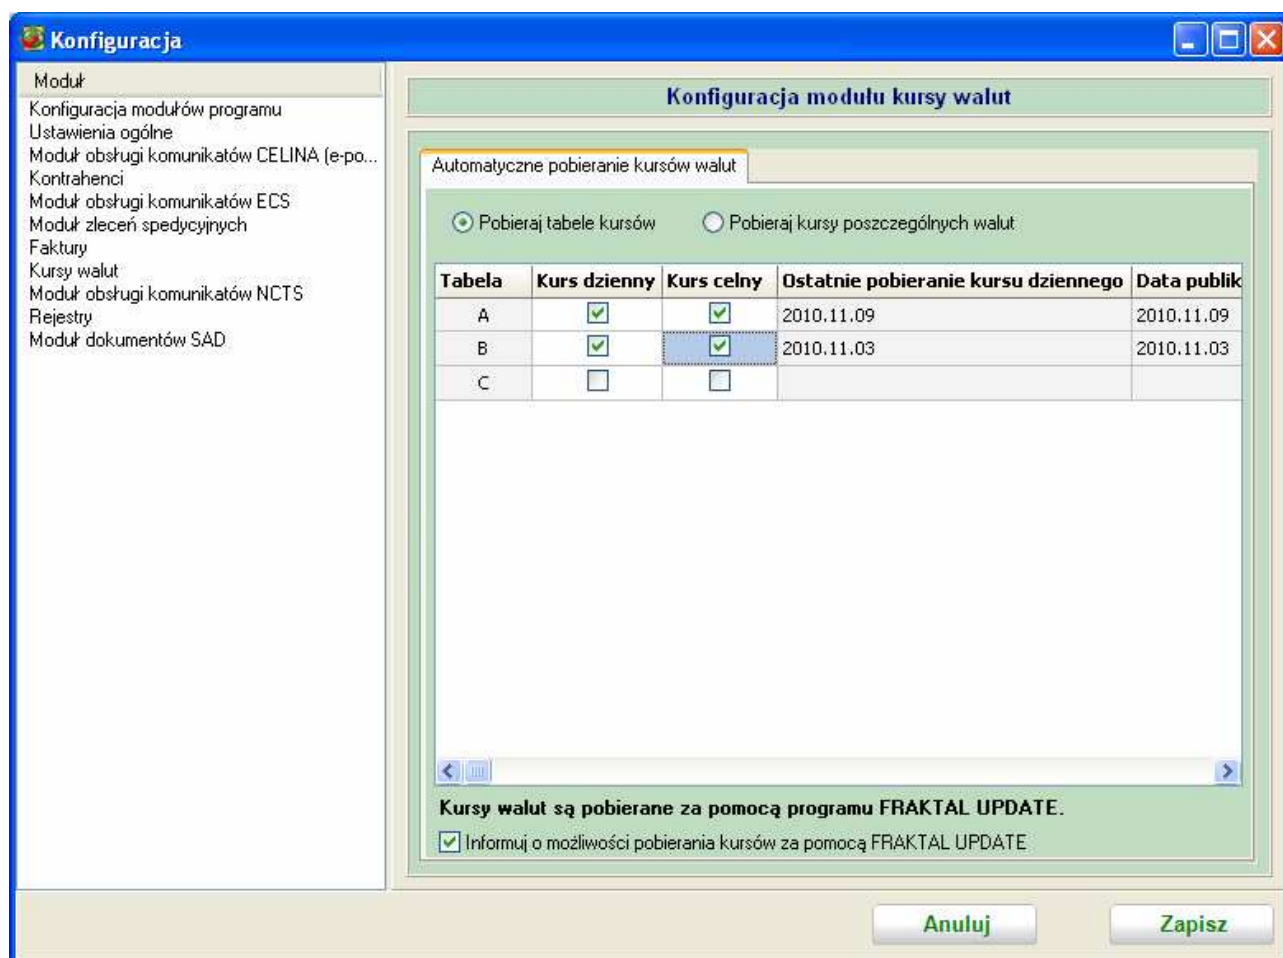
Konfiguracja

Moduł
Konfiguracja modułów programu
Ustawienia ogólne
Moduł obsługi komunikatów CELINA (e-po...
Kontrahenci
Moduł obsługi komunikatów ECS
Moduł zleceń spedycyjnych
Faktury
Kursy walut
Moduł obsługi komunikatów NCTS
Rejestry
Moduł dokumentów SAD

Konfiguracja modułu kursy walut

Automatyczne pobieranie kursów walut

Pobieraj tabele kursów
Pobieraj kursy poszczególnych walut

| Tabela | Kurs dzienny | Kurs celny | Ostatnie pobieranie kursu dziennego | Data publik |
|---|---|---|---|---|
| A | ☑ | ☑ | 2010.11.09 | 2010.11.09 |
| B | ☑ | ☑ | 2010.11.03 | 2010.11.03 |
| C | ☐ | ☐ | | |

Kursy walut są pobierane za pomocą programu FRAKTAL UPDATE.

Informuj o możliwości pobierania kursów za pomocą FRAKTAL UPDATE

Anuluj
Zapisz